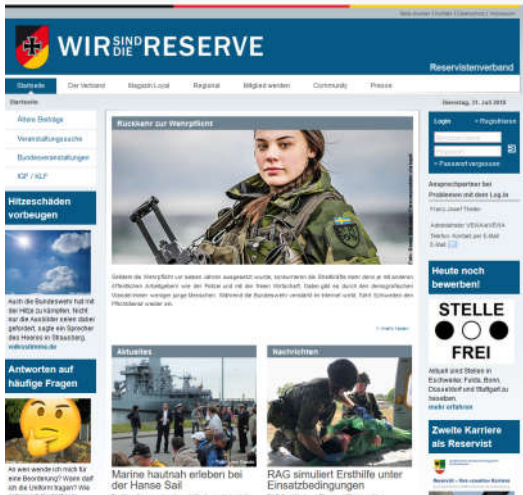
Seite drucken | Kontakt | Datenschutz | Impressum

WIR SIND DIE RESERVE

Reservistenverband

Startseite | Der Verband | Magazin Loyal | Regional | Mitglied werden | Community | Presse

Startseite

Dienstag, 31. Juli 2018

Ältere Beiträge

Veranstaltungssuche

Bundesveranstaltungen

IGP / KLF

Hitzeschäden vorbeugen

Auch die Bundeswehr hat mit der Hitze zu kämpfen. Nicht nur die Ausbilder seien dabei gefordert, sagte ein Sprecher des Heeres in Strausberg. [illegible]

Antworten auf häufige Fragen

As wen wende ich mich für eine Beorderung? Wann darf ich die Uniform tragen? Wie

Rückkehr zur Wehrpflicht

Seitdem die Wehrpflicht vor sieben Jahren ausgesetzt wurde, konkurrieren die Streitkräfte mehr denn je mit anderen öffentlichen Arbeitgebern wie der Polizei und mit der freien Wirtschaft. Dabei gibt es durch den demografischen Wandel immer weniger junge Menschen. Während die Bundeswehr versucht zu rekrutieren, fehlt Schweden der Pflichtdienst wieder ein.

> mehr lesen

Aktuelles

Marine hautnah erleben bei der Hanse Sail

Nachrichten

RAG simuliert Ernstfälle unter Einsatzbedingungen

Login
> Registrieren
> Passwort vergessen

Ansprechpartner bei Problemen mit dem Log-in

Franz-Josef Thiele

Administrator VEKA/EVA
Telefon: Kontakt per E-Mail
E-Mail

Heute noch bewerben!

STELLE
FREI

Aktuell sind Stellen in Eschweiler, Fulda, Bonn, Düsseldorf und Stuttgart zu besetzen.
mehr erfahren

Zweite Karriere als Reservist